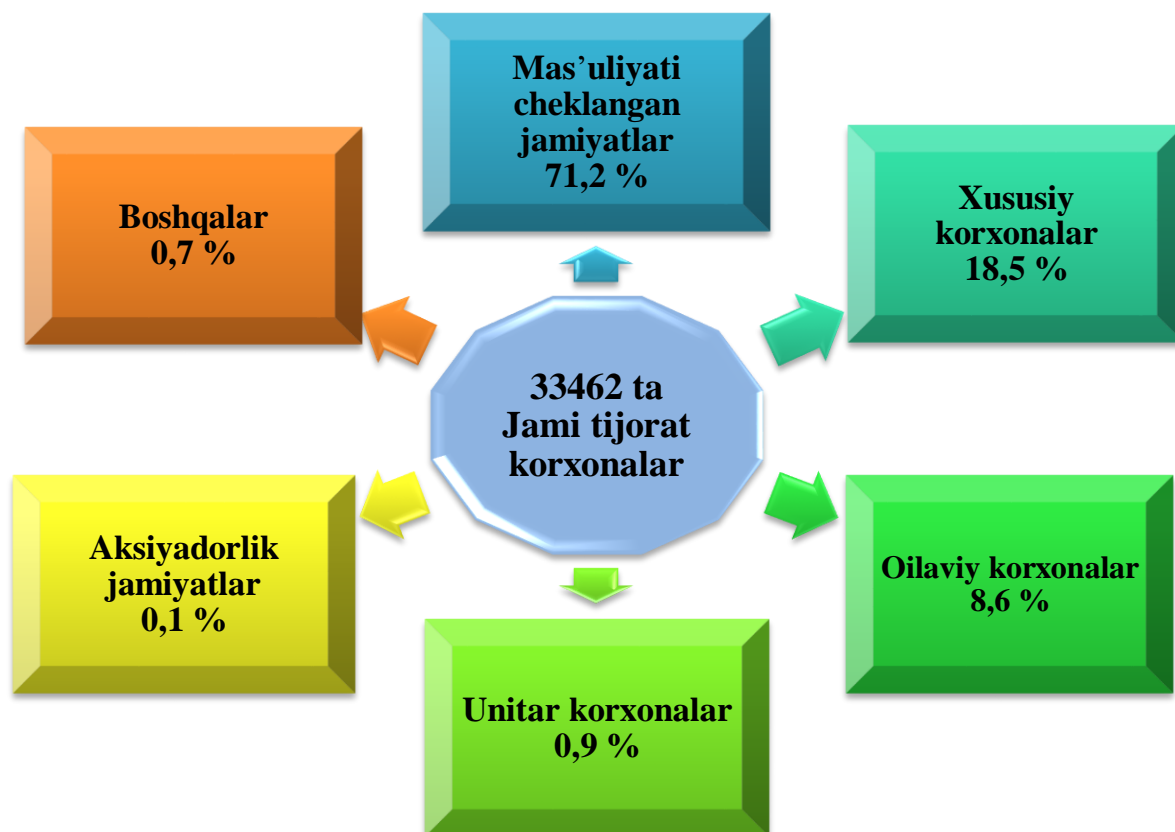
Mas’uliyati cheklangan jamiyatlar 71,2 %

Boshqalar 0,7 %

Xususiy korxonalar 18,5 %

33462 ta Jami tijorat korxonalar

Aksiyadorlik jamiyatlar 0,1 %

Oilaviy korxonalar 8,6 %

Unitar korxonalar 0,9 %